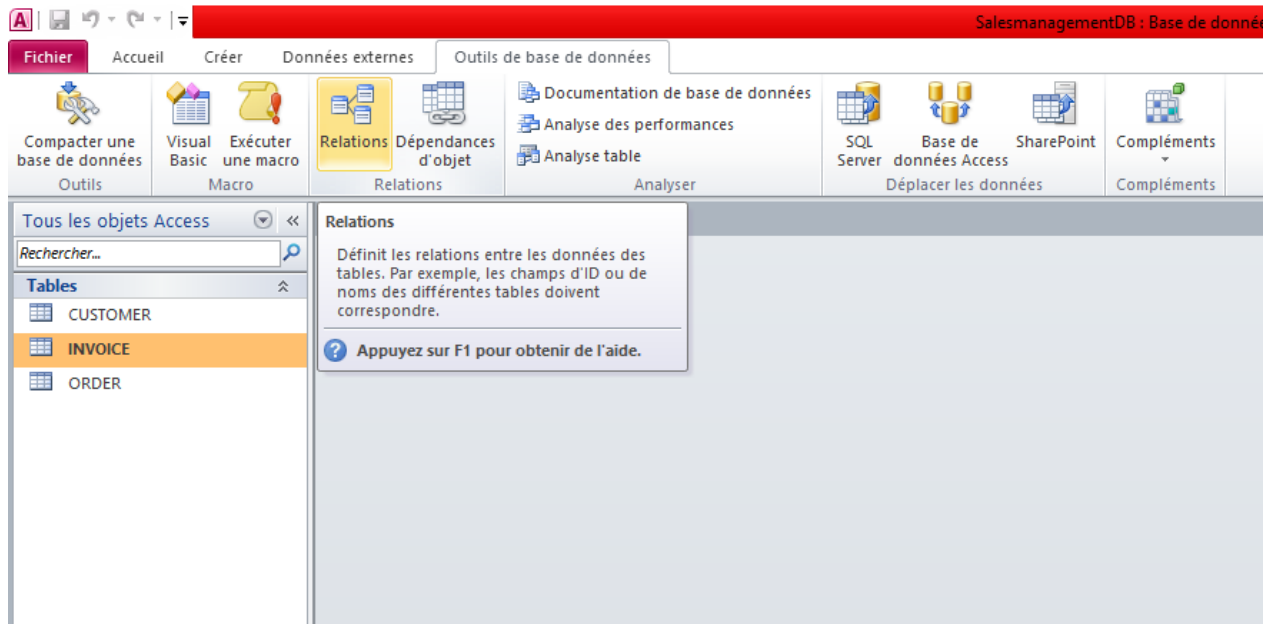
SalesmanagementDB : Base de donné

Fichier Accueil Créer Données externes Outils de base de données

Compacter une base de données
Outils

Visual Basic
Exécuter une macro
Macro

Relations
Dépendances d'objet
Relations

Documentation de base de données
Analyse des performances
Analyse table
Analyser

SQL Server
Base de données Access
SharePoint
Déplacer les données

Compléments
Compléments

Tous les objets Access

Rechercher...

Tables
CUSTOMER
INVOICE
ORDER

Relations

Définit les relations entre les données des tables. Par exemple, les champs d'ID ou de noms des différentes tables doivent correspondre.

Appuyez sur F1 pour obtenir de l'aide.